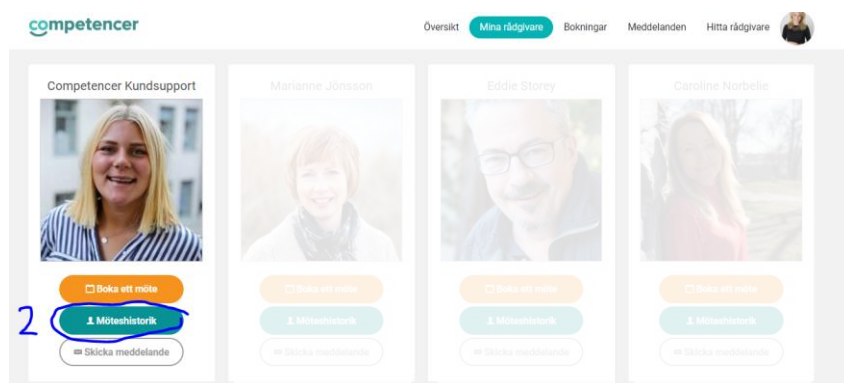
competencer

Översikt
Mina rådgivare
Bokningar
Meddelanden
Hitta rådgivare

Competencer Kundsupport
Boka ett möte
2
Möteshistorik
Skicka meddelande

Marianne Jönsson
Boka ett möte
Möteshistorik
Skicka meddelande

Eddie Storey
Boka ett möte
Möteshistorik
Skicka meddelande

Caroline Norbelie
Boka ett möte
Möteshistorik
Skicka meddelande